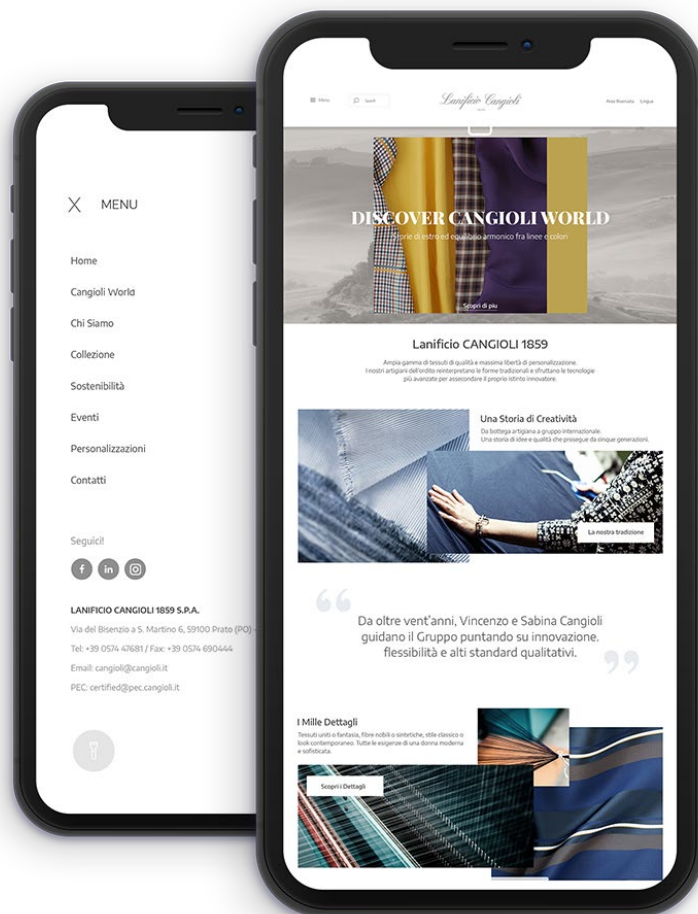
MENU

Home

Cangioli World

Chi Siamo

Collezione

Sostenibilità

Eventi

Personalizzazioni

Contatti

Seguici!

LANIFICIO CANGIOLI 1859 S.P.A.

Via del Bisenzio a S. Martino 6, 59100 Prato (PO) -

Tel: +39 0574 47681 / Fax: +39 0574 690444

Email: cangioli@cangioli.it

PEC: certified@pec.cangioli.it

Menu Search Lanificio Cangioli Area Riservata Lingua

DISCOVER CANGIOLI WORLD

Storie di estro ed equilibrio armonico fra linee e colori

Scopri di più

Lanificio CANGIOLI 1859

Ampia gamma di tessuti di qualità e massima libertà di personalizzazione. I nostri artigiani dell'ordito reinterpretano le forme tradizionali e sfruttano le tecnologie più avanzate per assecondare il proprio istinto innovatore.

Una Storia di Creatività

Da bottega artigiana a gruppo internazionale. Una storia di idee e qualità che prosegue da cinque generazioni.

La nostra tradizione

Da oltre vent'anni, Vincenzo e Sabina Cangioli guidano il Gruppo puntando su innovazione, flessibilità e alti standard qualitativi.

I Mille Dettagli

Tessuti uniti o fantasia, fibre nobili o sintetiche, stile classico o look contemporaneo. Tutte le esigenze di una donna moderna e sofisticata.

Scopri i Dettagli